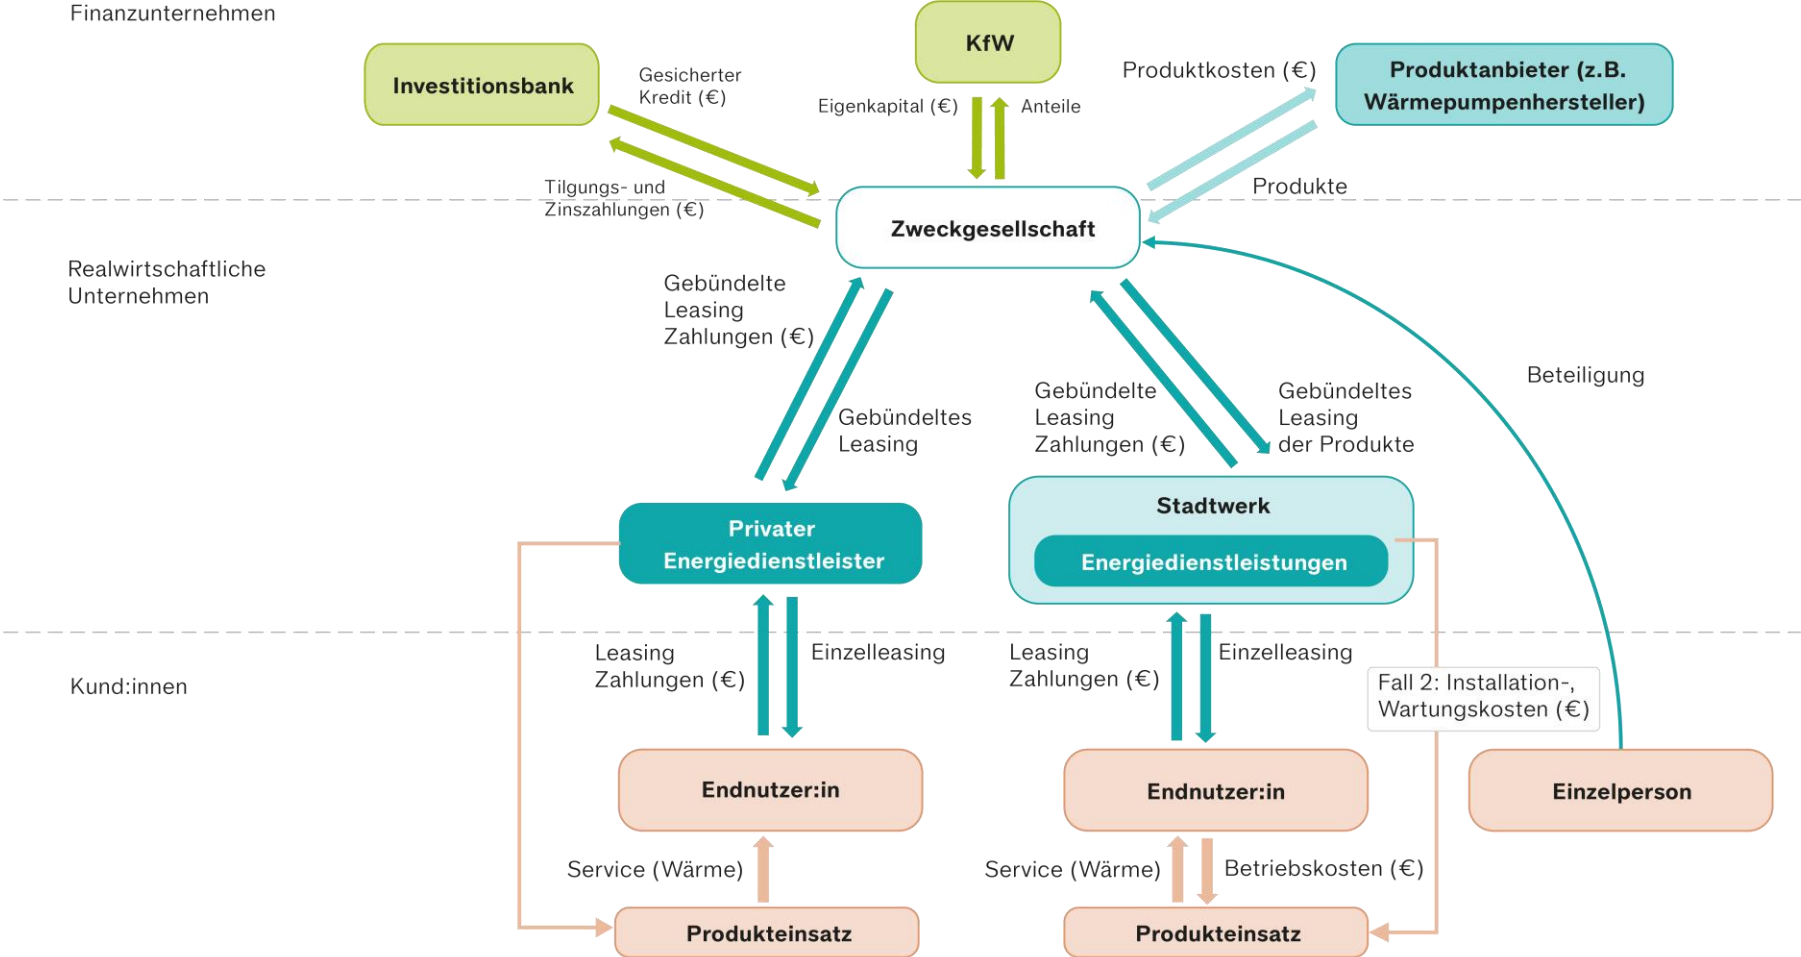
Finanzunternehmen

KfW

Investitionsbank

Gesicherter Kredit (€)

Eigenkapital (€)

Anteile

Produktkosten (€)

Produktanbieter (z.B. Wärmepumpenhersteller)

Tilgungs- und Zinszahlungen (€)

Produkte

Zweckgesellschaft

Realwirtschaftliche Unternehmen

Gebündelte Leasing Zahlungen (€)

Gebündeltes Leasing

Gebündelte Leasing Zahlungen (€)

Gebündeltes Leasing der Produkte

Beteiligung

Privater Energiedienstleister

Stadtwerk

Energiedienstleistungen

Kund:innen

Leasing Zahlungen (€)

Einzelleasing

Leasing Zahlungen (€)

Einzelleasing

Fall 2: Installation-, Wartungskosten (€)

Endnutzer:in

Endnutzer:in

Einzelperson

Service (Wärme)

Service (Wärme)

Betriebskosten (€)

Produkteinsatz

Produkteinsatz